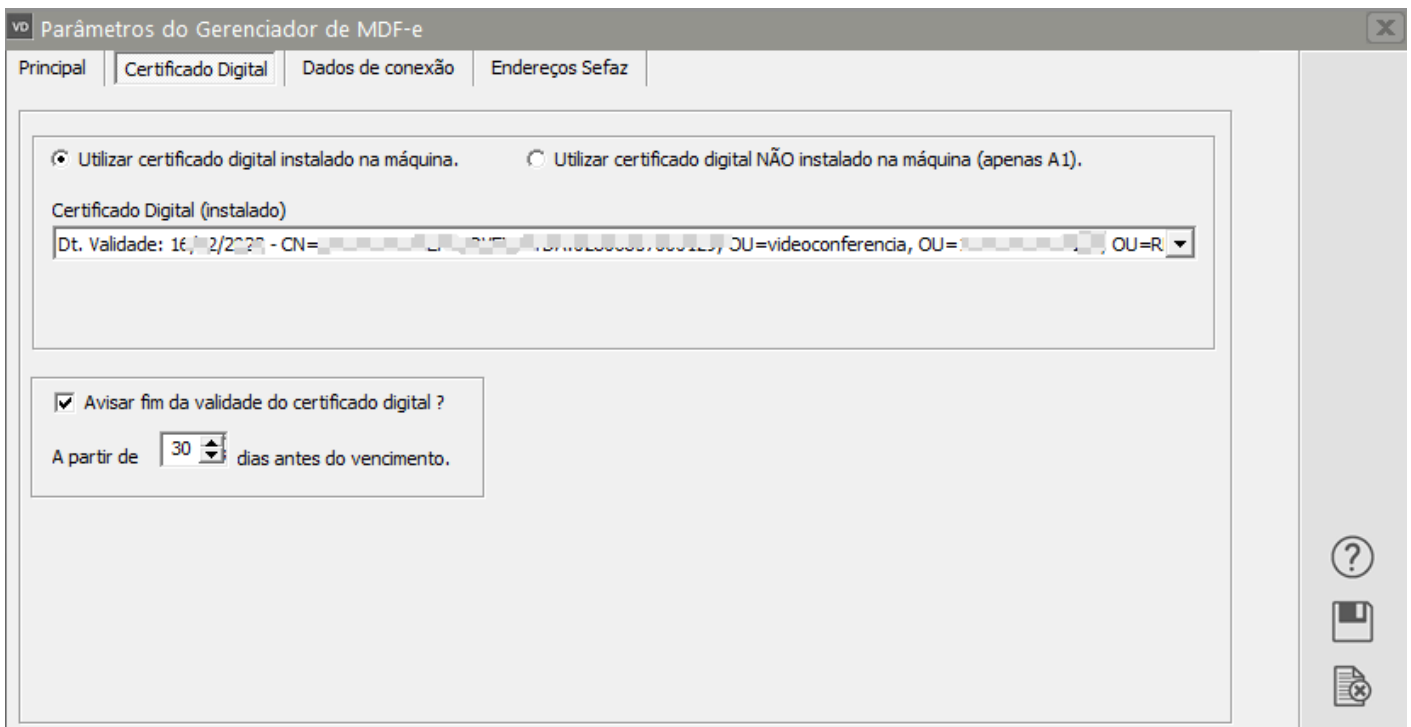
VD Parâmetros do Gerenciador de MDF-e

Principal | Certificado Digital | Dados de conexão | Endereços Sefaz

Utilizar certificado digital instalado na máquina.

Utilizar certificado digital NÃO instalado na máquina (apenas A1).

Certificado Digital (instalado)

Dt. Validade: 16/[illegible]2/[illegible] - CN=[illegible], OU=videoconferencia, OU=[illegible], OU=R

Avisar fim da validade do certificado digital ?

A partir de 30 dias antes do vencimento.

?